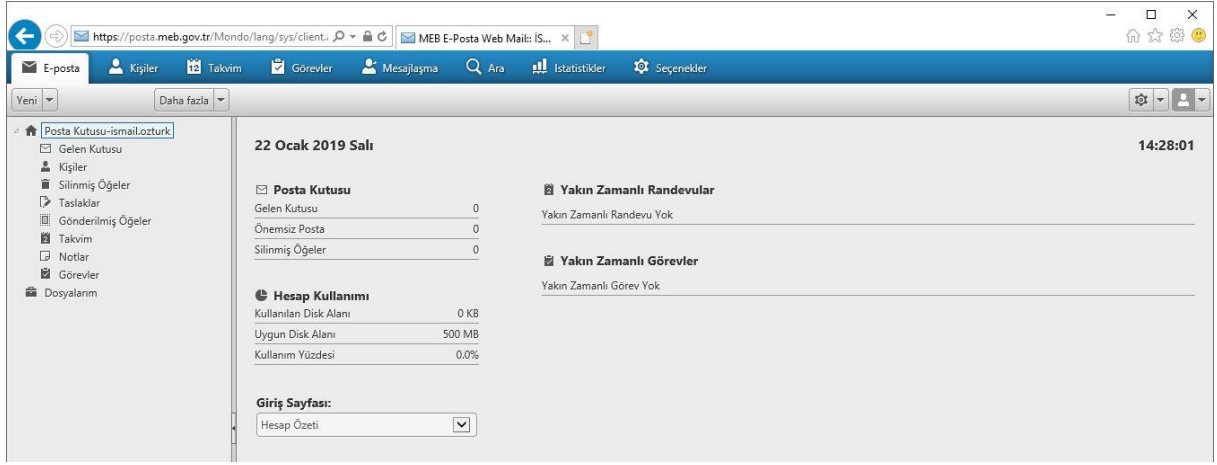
https://posta.meb.gov.tr/Mondo/lang/sys/client.
MEB E-Posta Web Mail:: İS...

E-posta
Kişiler
Takvim
Görevler
Mesajlaşma
Ara
İstatistikler
Seçenekler

Yeni
Daha fazla

Posta Kutusu-ismail.ozturk
Gelen Kutusu
Kişiler
Silinmiş Öğeler
Taslaklar
Gönderilmiş Öğeler
Takvim
Notlar
Görevler
Dosyalarım

22 Ocak 2019 Salı

14:28:01

Posta Kutusu

| | |
|---|---|
| Gelen Kutusu | 0 |
| Önemsiz Posta | 0 |
| Silinmiş Öğeler | 0 |

Hesap Kullanımı

| | |
|---|---|
| Kullanılan Disk Alanı | 0 KB |
| Uygun Disk Alanı | 500 MB |
| Kullanım Yüzdesi | 0.0% |

Giriş Sayfası:
Hesap Özeti

Yakın Zamanlı Randevular
Yakın Zamanlı Randevu Yok

Yakın Zamanlı Görevler
Yakın Zamanlı Görev Yok